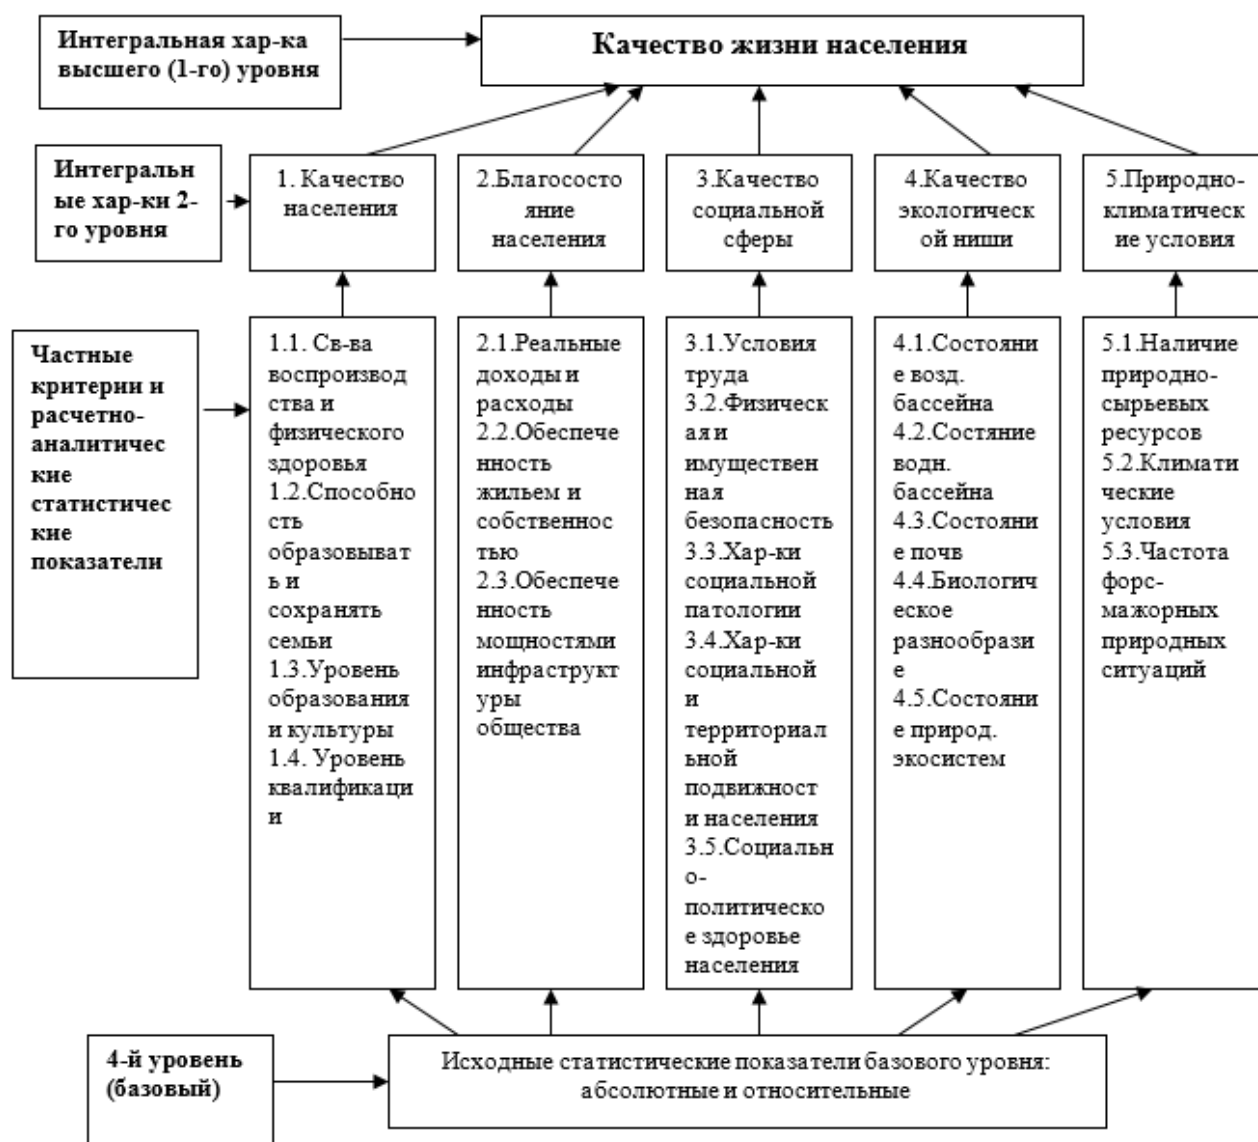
Интегральная хар-ка высшего (1-го) уровня

Качество жизни населения

Интегральные хар-ки 2-го уровня

1. Качество населения

2.Благосостояние населения

3.Качество социальной сферы

4.Качество экологической ниши

5.Природно-климатические условия

Частные критерии и расчетно-аналитические статистические показатели

1.1. Св-ва воспроизводства и физического здоровья
1.2.Способность образовывать и сохранять семьи
1.3.Уровень образования и культуры
1.4. Уровень квалификации

2.1.Реальные доходы и расходы
2.2.Обеспеченность жильем и собственностью
2.3.Обеспеченность мощностями инфраструктуры общества

3.1.Условия труда
3.2.Физическая и имущественная безопасность
3.3.Хар-ки социальной патологии
3.4.Хар-ки социальной и территориальной подвижности населения
3.5.Социально-политическое здоровье населения

4.1.Состояние возд. бассейна
4.2.Состяние водн. бассейна
4.3.Состояние почв
4.4.Биологическое разнообразие
4.5.Состояние природ. экосистем

5.1.Наличие природно-сырьевых ресурсов
5.2.Климатические условия
5.3.Частота форс-мажорных природных ситуаций

4-й уровень (базовый)

Исходные статистические показатели базового уровня: абсолютные и относительные